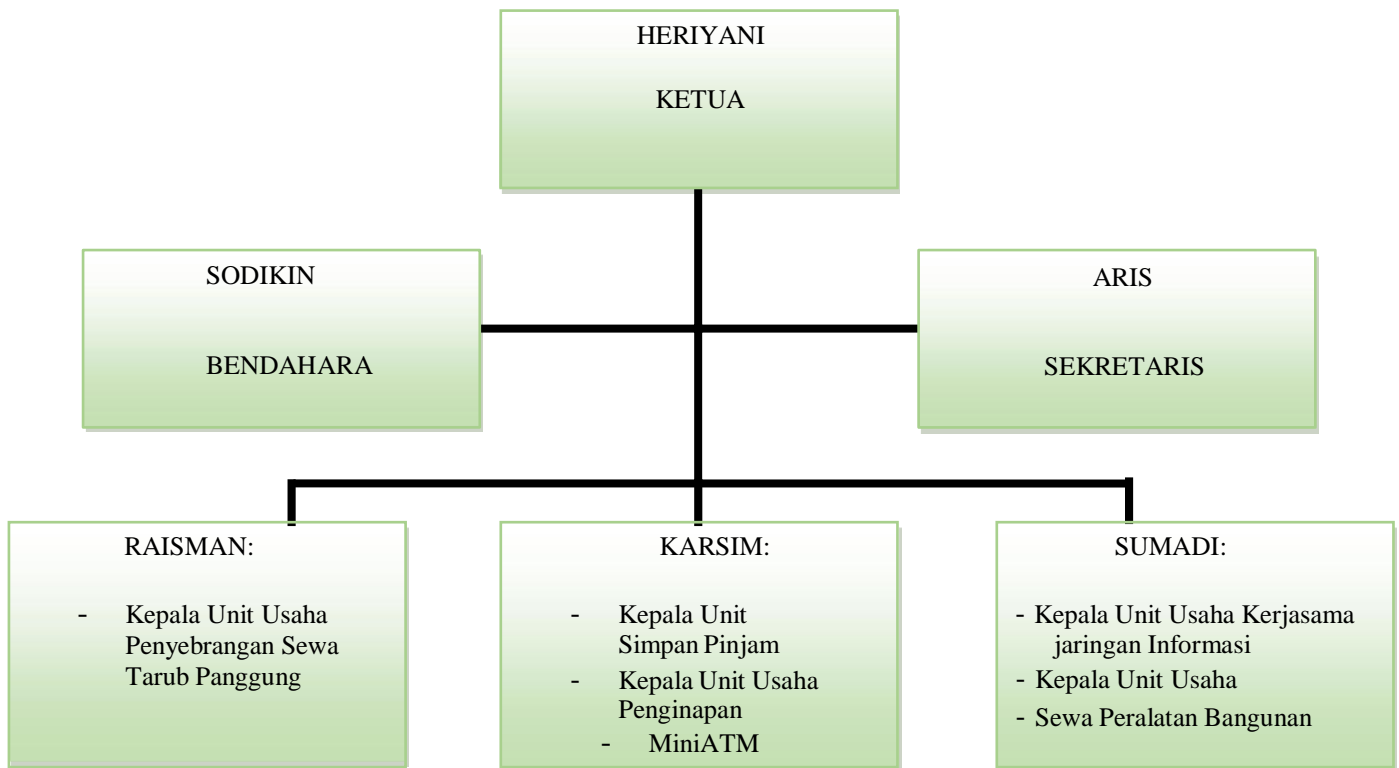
HERIYANI

KETUA

SODIKIN

BENDAHARA

ARIS

SEKRETARIS

RAISMAN:

- Kepala Unit Usaha Penyebrangan Sewa Tarub Panggung

KARSIM:

- Kepala Unit Simpan Pinjam
- Kepala Unit Usaha Penginapan
- MiniATM

SUMADI:

- Kepala Unit Usaha Kerjasama jaringan Informasi
- Kepala Unit Usaha
- Sewa Peralatan Bangunan